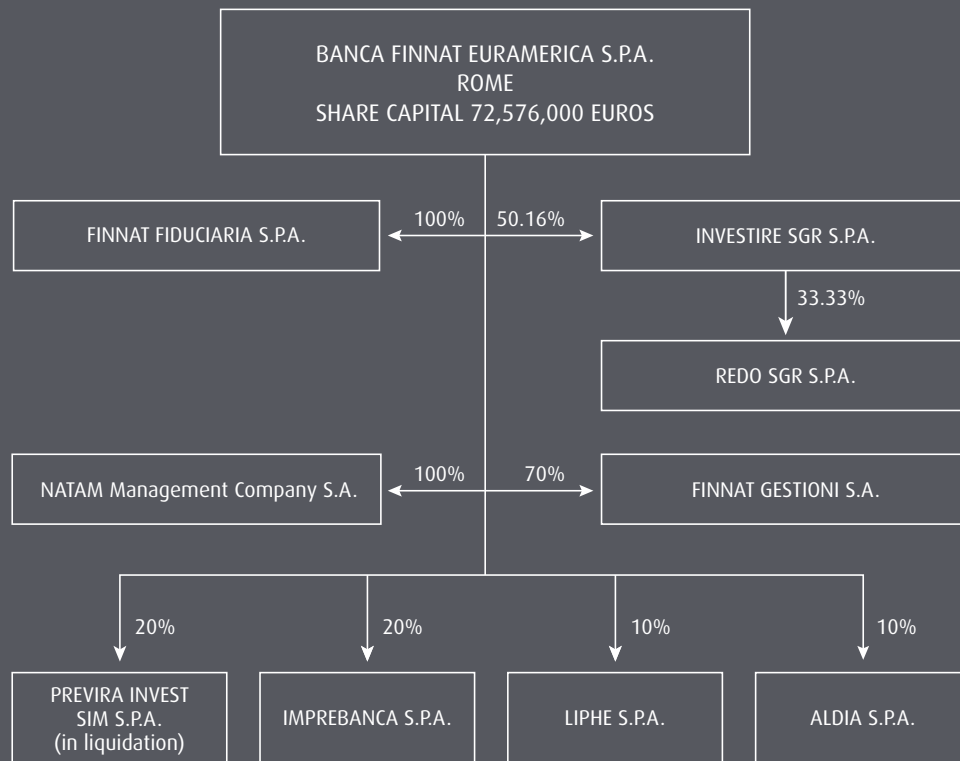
BANCA FINNAT EURAMERICA S.P.A.
ROME
SHARE CAPITAL 72,576,000 EUROS

FINNAT FIDUCIARIA S.P.A.

100%

50.16%

INVESTIRE SGR S.P.A.

33.33%

REDO SGR S.P.A.

NATAM Management Company S.A.

100%

70%

FINNAT GESTIONI S.A.

20%

20%

10%

10%

PREVIRA INVEST SIM S.P.A. (in liquidation)

IMPREBANCA S.P.A.

LIPHE S.P.A.

ALDIA S.P.A.